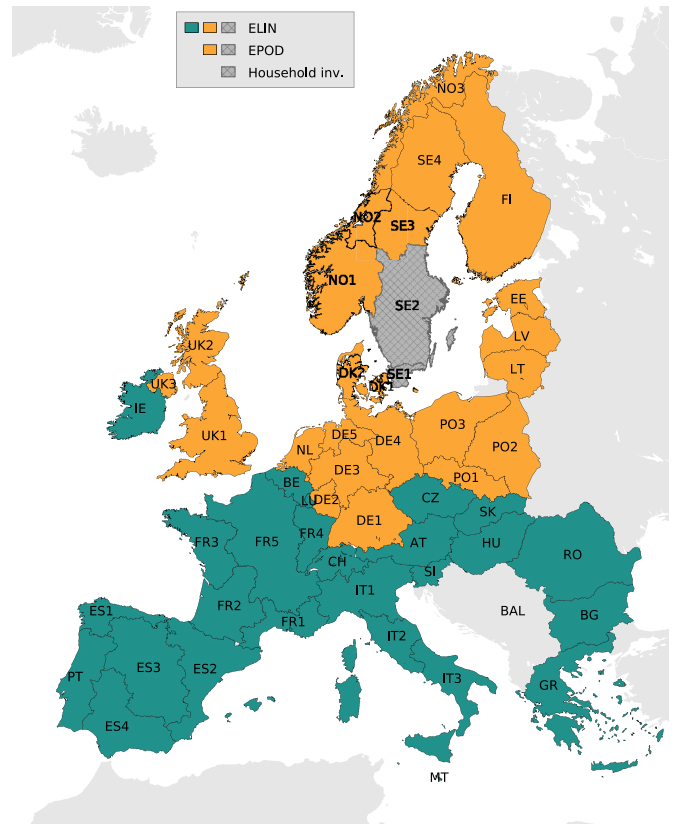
ELIN
EPOD
Household inv.

NO3
SE4
FI
NO2
SE3
NO1
SE2
EE
LV
LT
UK2
UK3
IE
DK2
DK1
SE1
UK1
DE5
DE4
PO3
PO2
NL
DE3
PO1
BE
LU
DE2
CZ
SK
DE1
FR3
FR5
FR4
AT
HU
RO
CH
SI
FR2
IT1
BAL
BG
ES1
FR1
IT2
ES3
ES2
PT
IT3
GR
ES4
MT